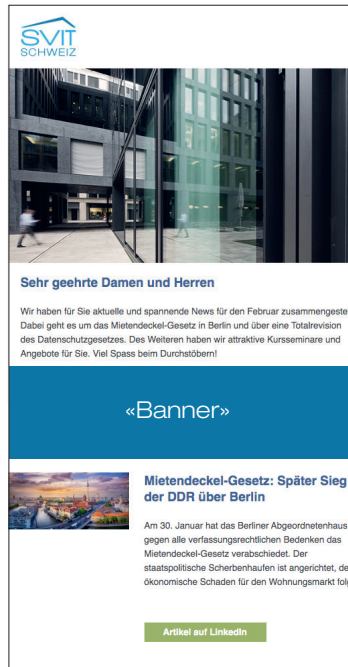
SVIT
SCHWEIZ

Sehr geehrte Damen und Herren

Wir haben für Sie aktuelle und spannende News für den Februar zusammengeste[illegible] Dabei geht es um das Mietendeckel-Gesetz in Berlin und über eine Totalrevision des Datenschutzgesetzes. Des Weiteren haben wir attraktive Kursseminare und Angebote für Sie. Viel Spass beim Durchstöbern!

«Banner»

Mietendeckel-Gesetz: Später Sieg der DDR über Berlin

Am 30. Januar hat das Berliner Abgeordnetenhaus gegen alle verfassungsrechtlichen Bedenken das Mietendeckel-Gesetz verabschiedet. Der staatspolitische Scherbenhaufen ist angerichtet, de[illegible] ökonomische Schaden für den Wohnungsmarkt fol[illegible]

Artikel auf LinkedIn